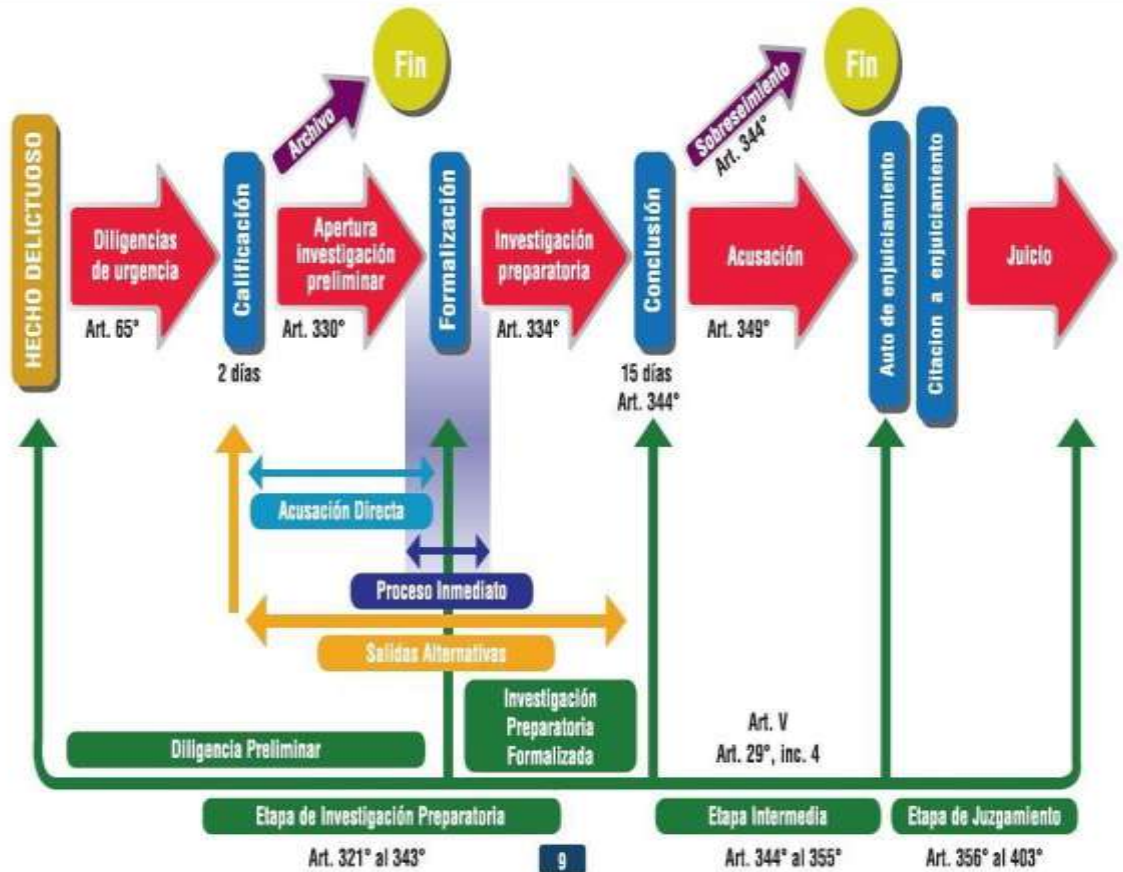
HECHO DELICTUOSO

Diligencias de urgencia

Art. 65°

Calificación

2 días

Archivo

Fin

Apertura investigación preliminar

Art. 330°

Formalización

Investigación preparatoria

Art. 334°

Conclusión

15 días
Art. 344°

Sobreseimiento
Art. 344°

Fin

Acusación

Art. 349°

Auto de enjuiciamiento

Citacion a enjuiciamiento

Juicio

Acusación Directa

Proceso Inmediato

Salidas Alternativas

Diligencia Preliminar

Investigación Preparatoria Formalizada

Art. V
Art. 29°, inc. 4

Etapa de Investigación Preparatoria

Art. 321° al 343°

9

Etapa Intermedia

Art. 344° al 355°

Etapa de Juzgamiento

Art. 356° al 403°